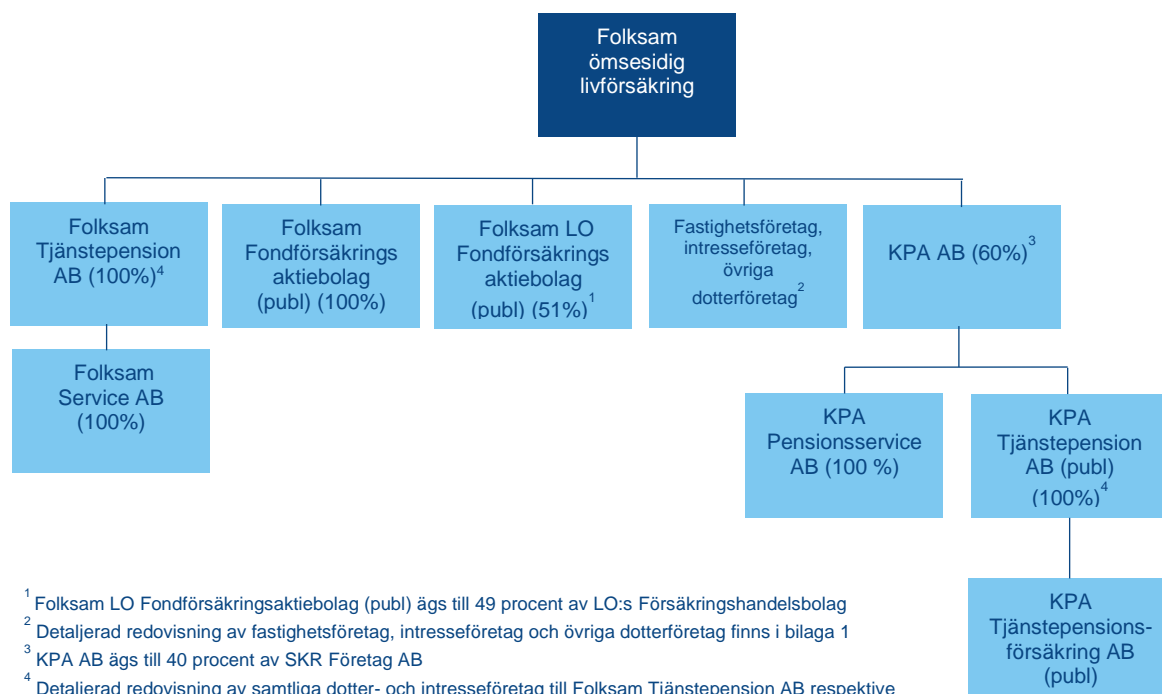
Folksam ömsesidig livförsäkring

Folksam Tjänstepension AB (100%)$^4$

Folksam Fondförsäkrings aktiebolag (publ) (100%)

Folksam LO Fondförsäkrings aktiebolag (publ) (51%)$^1$

Fastighetsföretag, intresseföretag, övriga dotterföretag$^2$

KPA AB (60%)$^3$

Folksam Service AB (100%)

KPA Pensionsservice AB (100 %)

KPA Tjänstepension AB (publ) (100%)$^4$

KPA Tjänstepensionsförsäkring AB (publ)

$^1$ Folksam LO Fondförsäkringsaktiebolag (publ) ägs till 49 procent av LO:s Försäkringshandelsbolag
$^2$ Detaljerad redovisning av fastighetsföretag, intresseföretag och övriga dotterföretag finns i bilaga 1
$^3$ KPA AB ägs till 40 procent av SKR Företag AB
$^4$ Detaljerad redovisning av samtliga dotter- och intresseföretag till Folksam Tjänstepension AB respektive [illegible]